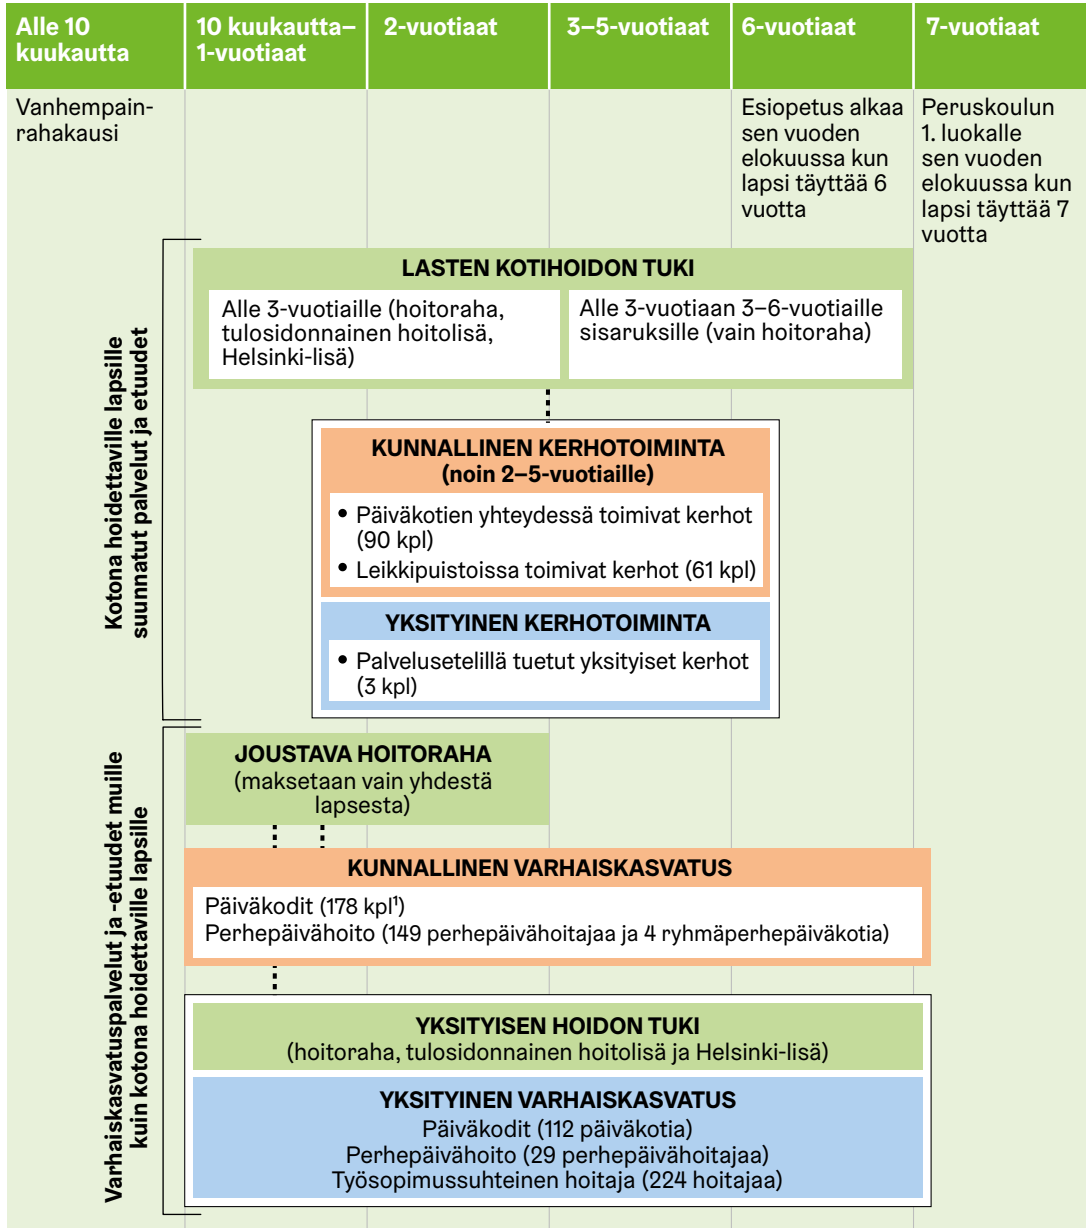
| Alle 10 kuukautta | 10 kuukautta–1-vuotiaat | 2-vuotiaat | 3–5-vuotiaat | 6-vuotiaat | 7-vuotiaat |
|---|---|---|---|---|---|
| Vanhempainrahakausi | | | | Esiopetus alkaa sen vuoden elokuussa kun lapsi täyttää 6 vuotta | Peruskoulun 1. luokalle sen vuoden elokuussa kun lapsi täyttää 7 vuotta |

Kotona hoidettaville lapsille suunnatut palvelut ja etuudet

LASTEN KOTIHOIDON TUKI

Alle 3-vuotiaille (hoitoraha, tulosidonnainen hoitolisä, Helsinki-lisä)

Alle 3-vuotiaan 3–6-vuotiaille sisaruksille (vain hoitoraha)

KUNNALLINEN KERHOTOIMINTA (noin 2–5-vuotiaille)

• Päiväkotien yhteydessä toimivat kerhot (90 kpl)
• Leikkipuistoissa toimivat kerhot (61 kpl)

YKSITYINEN KERHOTOIMINTA

• Palvelusetelillä tuetut yksityiset kerhot (3 kpl)

Varhaiskasvatuspalvelut ja -etuudet muille kuin kotona hoidettaville lapsille

JOUSTAVA HOITORAHA
(maksetaan vain yhdestä lapsesta)

KUNNALLINEN VARHAISKASVATUS

Päiväkodit (178 kpl$^1$)
Perhepäivähoito (149 perhepäivähoitajaa ja 4 ryhmäperhepäiväkotia)

YKSITYISEN HOIDON TUKI
(hoitoraha, tulosidonnainen hoitolisä ja Helsinki-lisä)

YKSITYINEN VARHAISKASVATUS
Päiväkodit (112 päiväkotia)
Perhepäivähoito (29 perhepäivähoitajaa)
Työsopimussuhteinen hoitaja (224 hoitajaa)